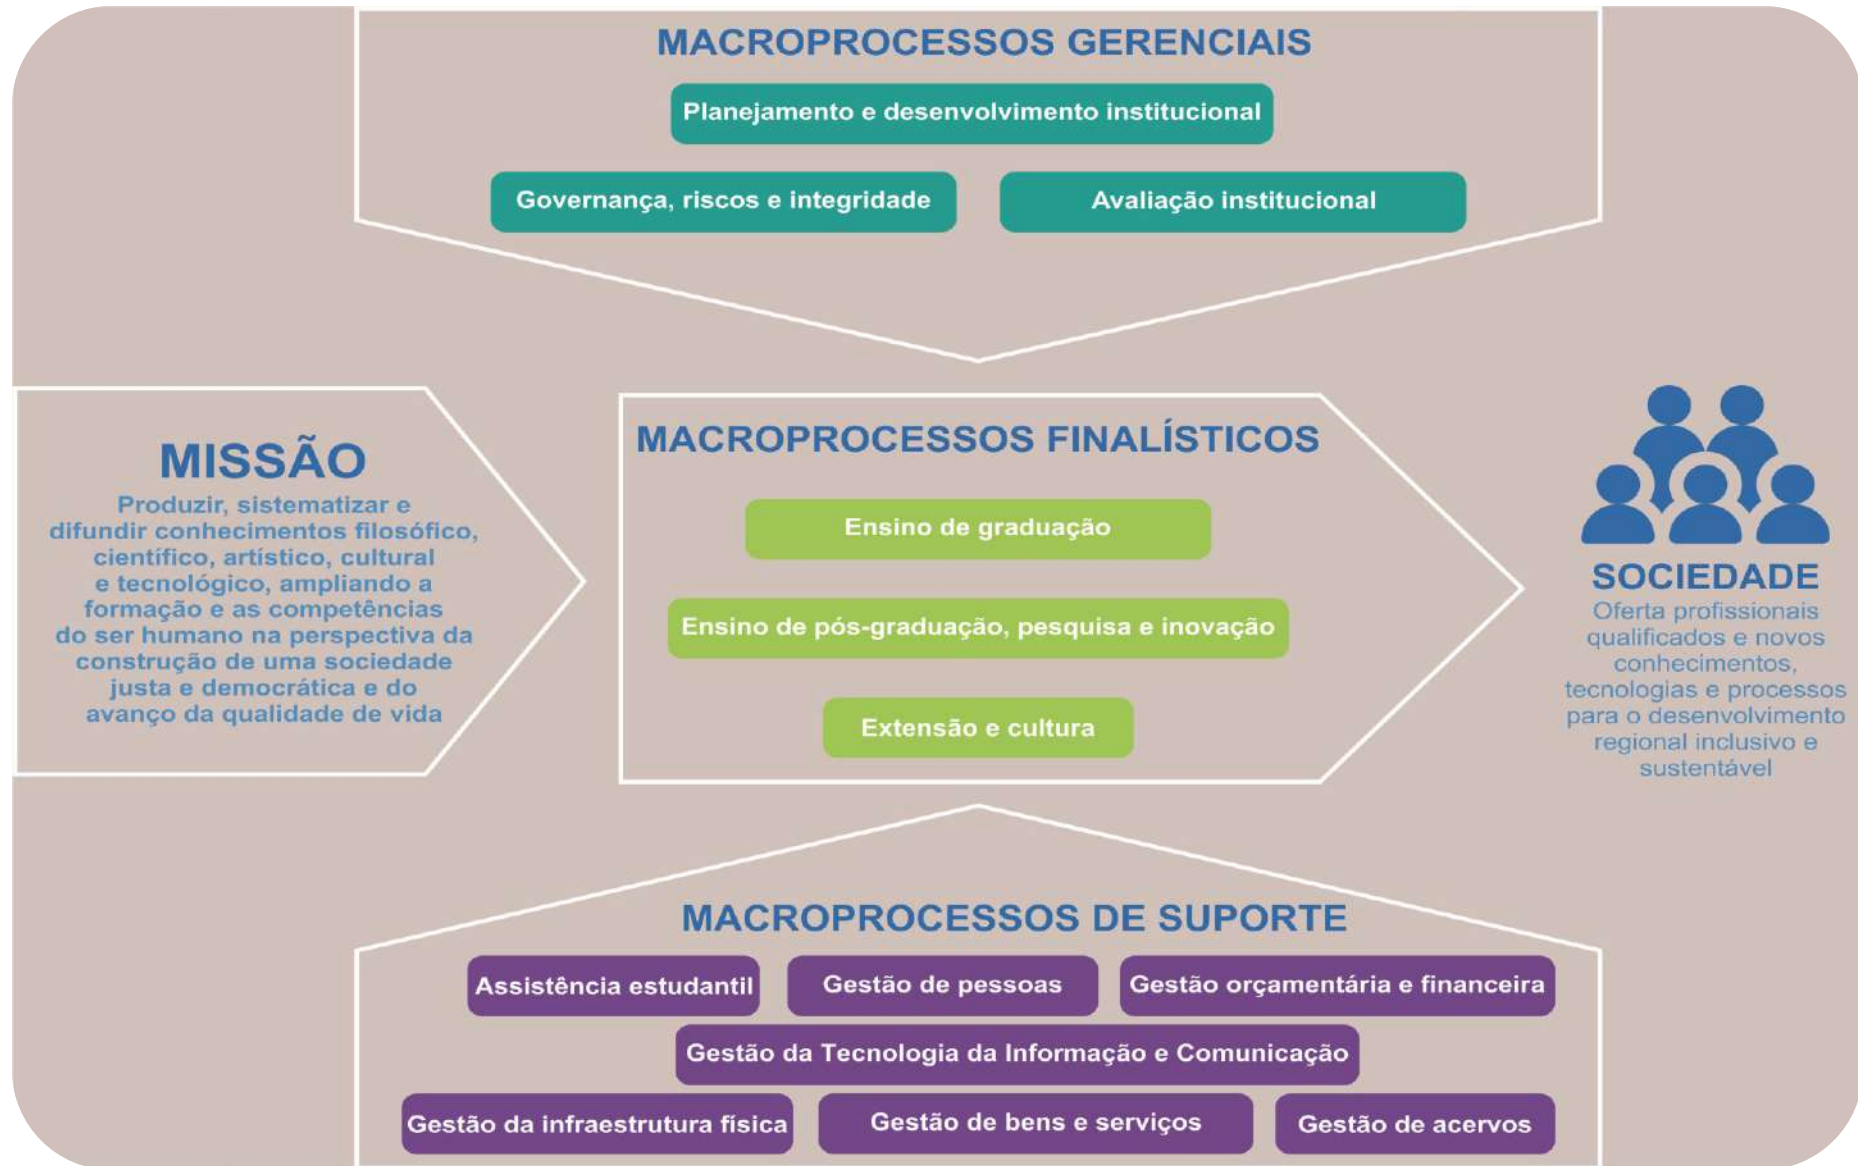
MACROPROCESSOS GERENCIAIS

Planejamento e desenvolvimento institucional

Governança, riscos e integridade

Avaliação institucional

MISSÃO

Produzir, sistematizar e difundir conhecimentos filosófico, científico, artístico, cultural e tecnológico, ampliando a formação e as competências do ser humano na perspectiva da construção de uma sociedade justa e democrática e do avanço da qualidade de vida

MACROPROCESSOS FINALÍSTICOS

Ensino de graduação

Ensino de pós-graduação, pesquisa e inovação

Extensão e cultura

SOCIEDADE

Oferta profissionais qualificados e novos conhecimentos, tecnologias e processos para o desenvolvimento regional inclusivo e sustentável

MACROPROCESSOS DE SUPORTE

Assistência estudantil

Gestão de pessoas

Gestão orçamentária e financeira

Gestão da Tecnologia da Informação e Comunicação

Gestão da infraestrutura física

Gestão de bens e serviços

Gestão de acervos